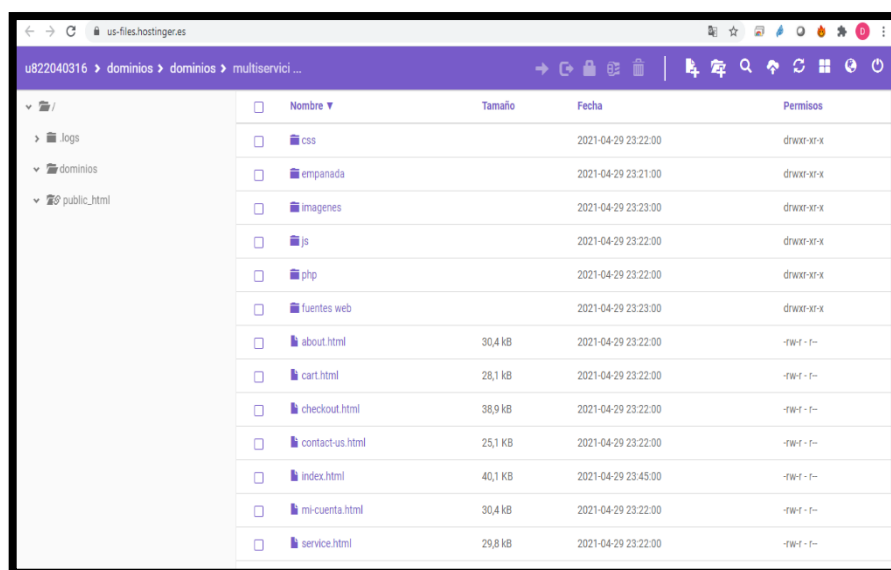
us-files.hostinger.es

u822040316 › dominios › dominios › multiservici ...

/
.logs
dominios
public_html

| Nombre ▼ | Tamaño | Fecha | Permisos |
|---|---|---|---|
| css | | 2021-04-29 23:22:00 | drwxr-xr-x |
| empanada | | 2021-04-29 23:21:00 | drwxr-xr-x |
| imagenes | | 2021-04-29 23:23:00 | drwxr-xr-x |
| js | | 2021-04-29 23:22:00 | drwxr-xr-x |
| php | | 2021-04-29 23:22:00 | drwxr-xr-x |
| fuentes web | | 2021-04-29 23:23:00 | drwxr-xr-x |
| about.html | 30,4 kB | 2021-04-29 23:22:00 | -rw-r--r-- |
| cart.html | 28,1 kB | 2021-04-29 23:22:00 | -rw-r--r-- |
| checkout.html | 38,9 kB | 2021-04-29 23:22:00 | -rw-r--r-- |
| contact-us.html | 25,1 KB | 2021-04-29 23:22:00 | -rw-r--r-- |
| index.html | 40,1 KB | 2021-04-29 23:45:00 | -rw-r--r-- |
| mi-cuenta.html | 30,4 kB | 2021-04-29 23:22:00 | -rw-r--r-- |
| service.html | 29,8 kB | 2021-04-29 23:22:00 | -rw-r--r-- |